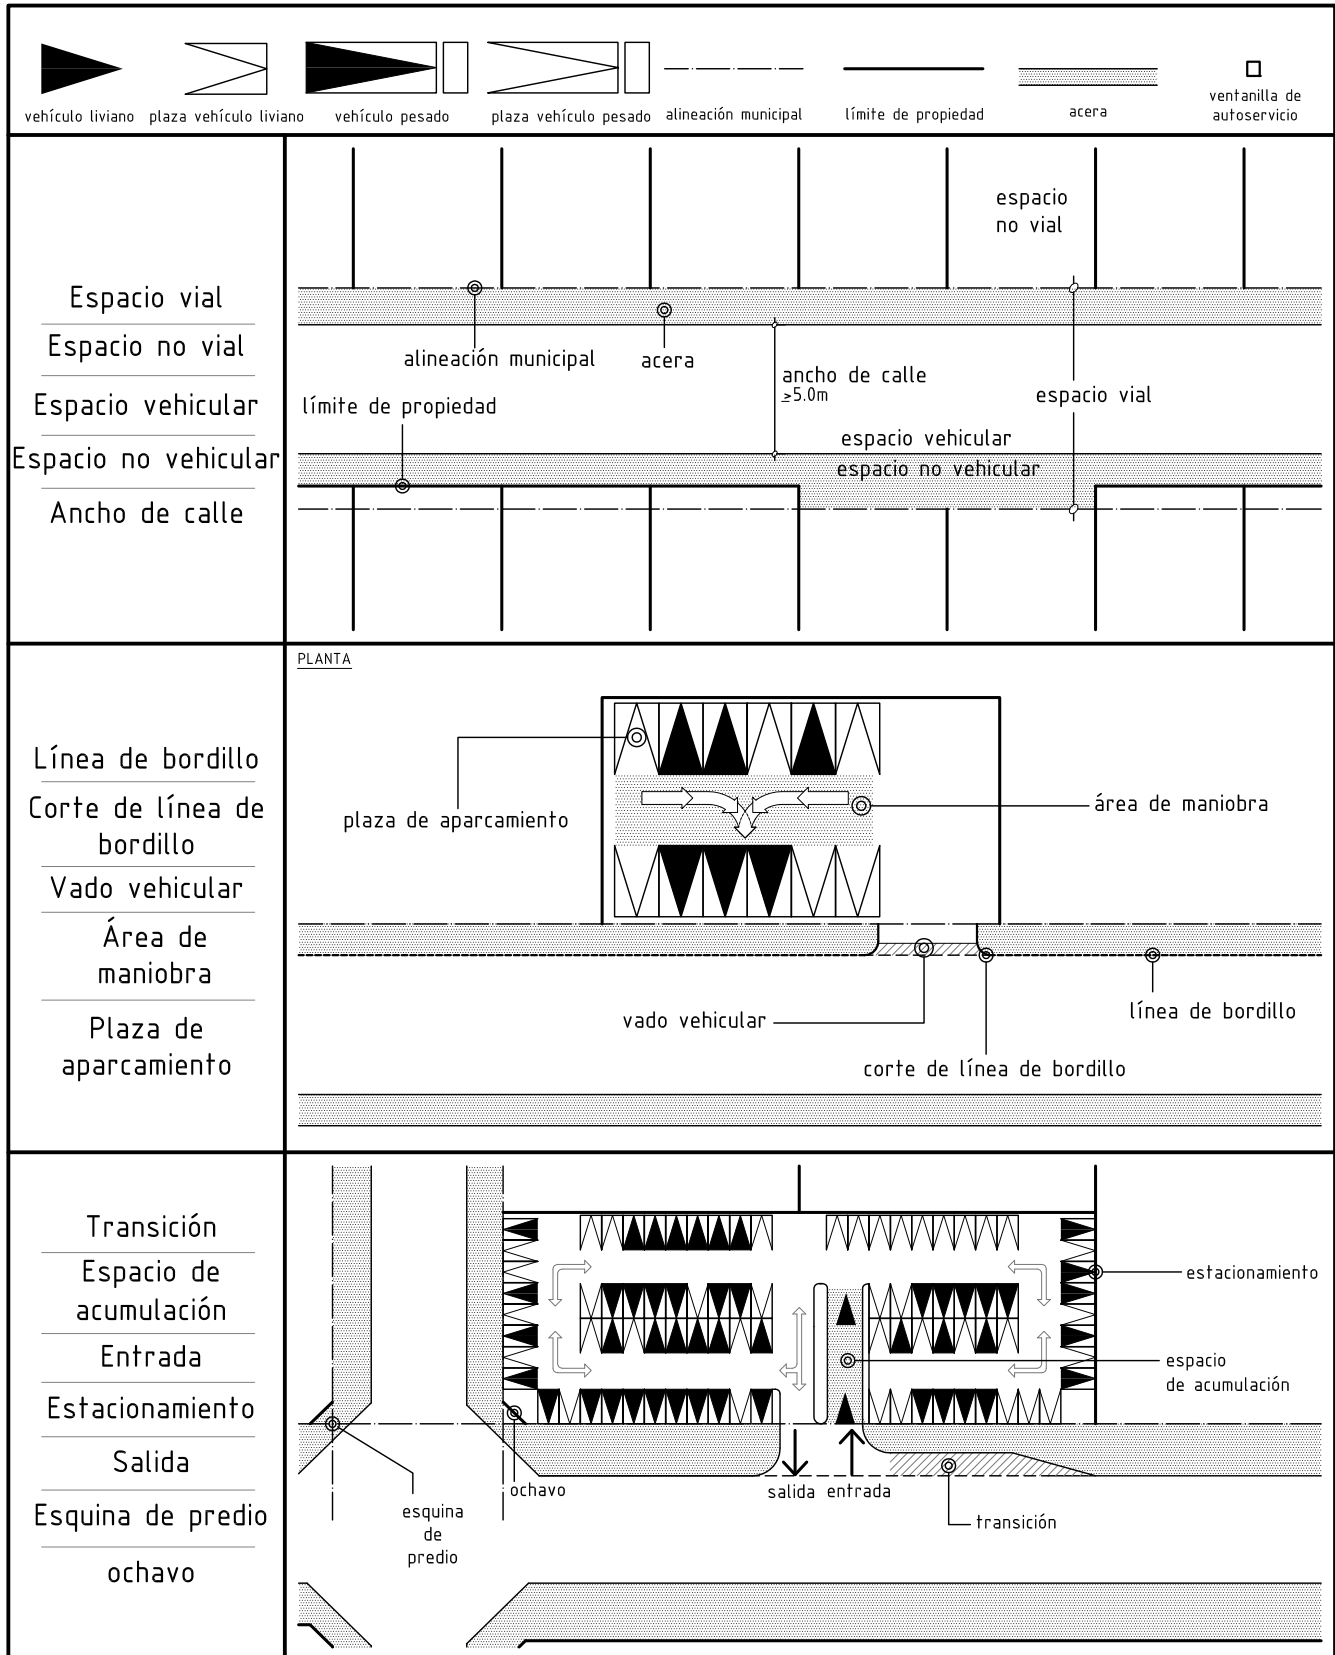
vehículo liviano plaza vehículo liviano vehículo pesado plaza vehículo pesado alineación municipal límite de propiedad acera ventanilla de autoservicio

Espacio vial
Espacio no vial
Espacio vehicular
Espacio no vehicular
Ancho de calle

espacio no vial
alineación municipal
acera
ancho de calle $\geq$5.0m
espacio vial
límite de propiedad
espacio vehicular
espacio no vehicular

Línea de bordillo
Corte de línea de bordillo
Vado vehicular
Área de maniobra
Plaza de aparcamiento

PLANTA
plaza de aparcamiento
área de maniobra
vado vehicular
línea de bordillo
corte de línea de bordillo

Transición
Espacio de acumulación
Entrada
Estacionamiento
Salida
Esquina de predio
ochavo

estacionamiento
espacio de acumulación
ochavo
salida entrada
transición
esquina de predio